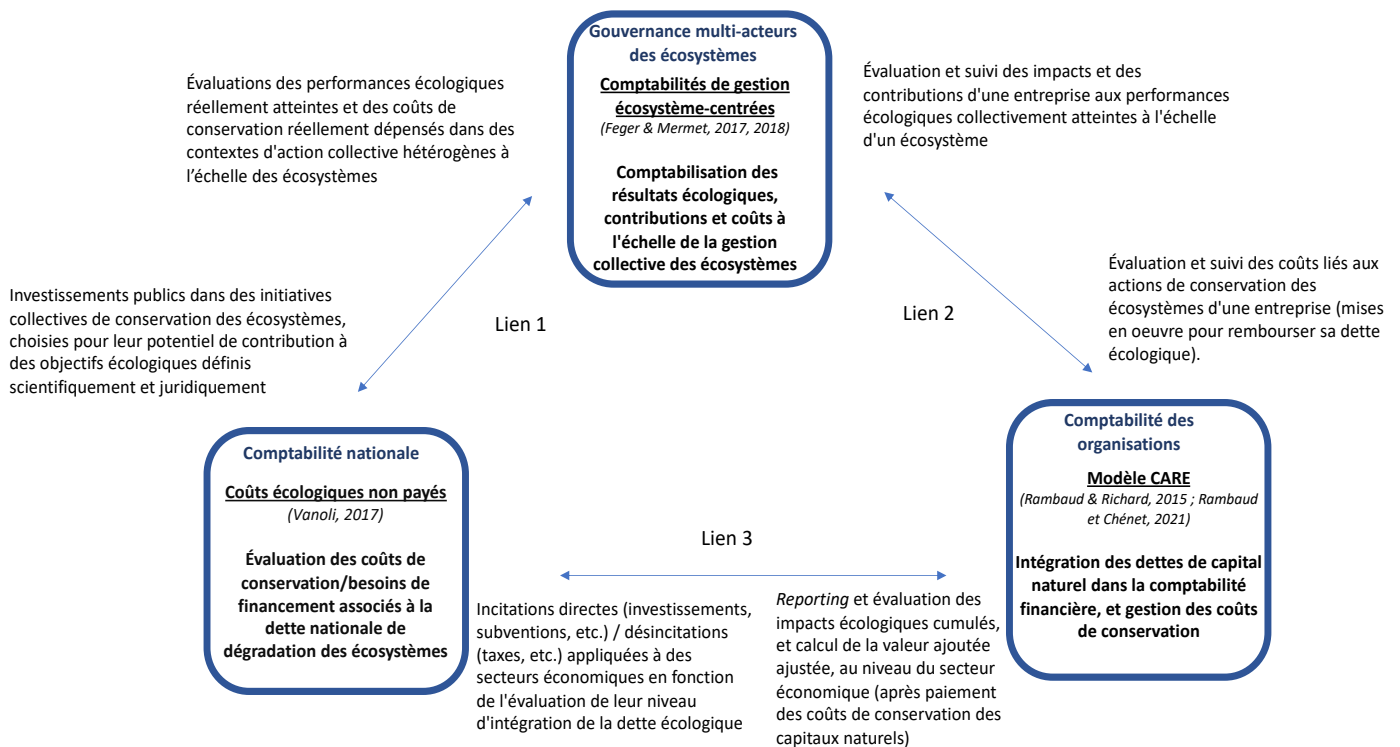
Gouvernance multi-acteurs des écosystèmes

Comptabilités de gestion écosystème-centrées
(Feger & Mermet, 2017, 2018)

Comptabilisation des résultats écologiques, contributions et coûts à l'échelle de la gestion collective des écosystèmes

Évaluations des performances écologiques réellement atteintes et des coûts de conservation réellement dépensés dans des contextes d'action collective hétérogènes à l'échelle des écosystèmes

Évaluation et suivi des impacts et des contributions d'une entreprise aux performances écologiques collectivement atteintes à l'échelle d'un écosystème

Investissements publics dans des initiatives collectives de conservation des écosystèmes, choisies pour leur potentiel de contribution à des objectifs écologiques définis scientifiquement et juridiquement

Lien 1

Lien 2

Évaluation et suivi des coûts liés aux actions de conservation des écosystèmes d'une entreprise (mises en oeuvre pour rembourser sa dette écologique).

Comptabilité nationale

Coûts écologiques non payés
(Vanoli, 2017)

Évaluation des coûts de conservation/besoins de financement associés à la dette nationale de dégradation des écosystèmes

Comptabilité des organisations

Modèle CARE
(Rambaud & Richard, 2015 ; Rambaud et Chénet, 2021)

Intégration des dettes de capital naturel dans la comptabilité financière, et gestion des coûts de conservation

Lien 3

Incitations directes (investissements, subventions, etc.) / désincitations (taxes, etc.) appliquées à des secteurs économiques en fonction de l'évaluation de leur niveau d'intégration de la dette écologique

Reporting et évaluation des impacts écologiques cumulés, et calcul de la valeur ajoutée ajustée, au niveau du secteur économique (après paiement des coûts de conservation des capitaux naturels)